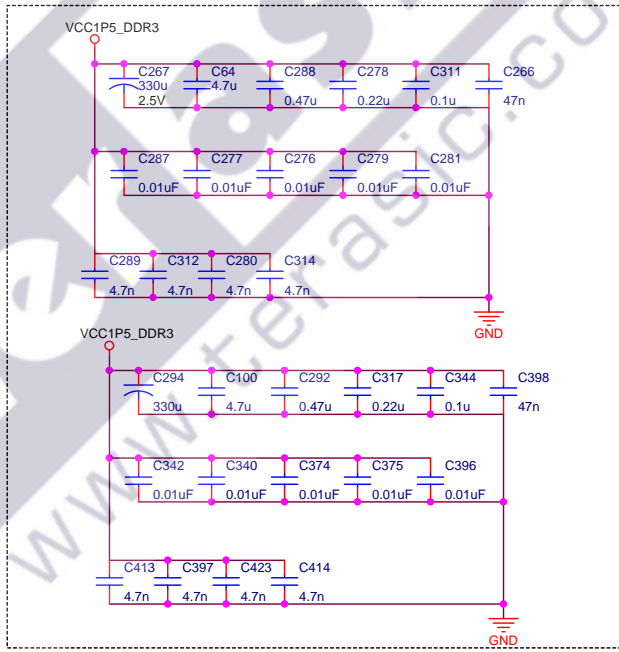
VCC1P5_DDR3

C267 330u 2.5V
C64 4.7u
C288 0.47u
C278 0.22u
C311 0.1u
C266 47n

C287 0.01uF
C277 0.01uF
C276 0.01uF
C279 0.01uF
C281 0.01uF

C289 4.7n
C312 4.7n
C280 4.7n
C314 4.7n

GND

VCC1P5_DDR3

C294 330u
C100 4.7u
C292 0.47u
C317 0.22u
C344 0.1u
C398 47n

C342 0.01uF
C340 0.01uF
C374 0.01uF
C375 0.01uF
C396 0.01uF

C413 4.7n
C397 4.7n
C423 4.7n
C414 4.7n

GND

www.terasic.com